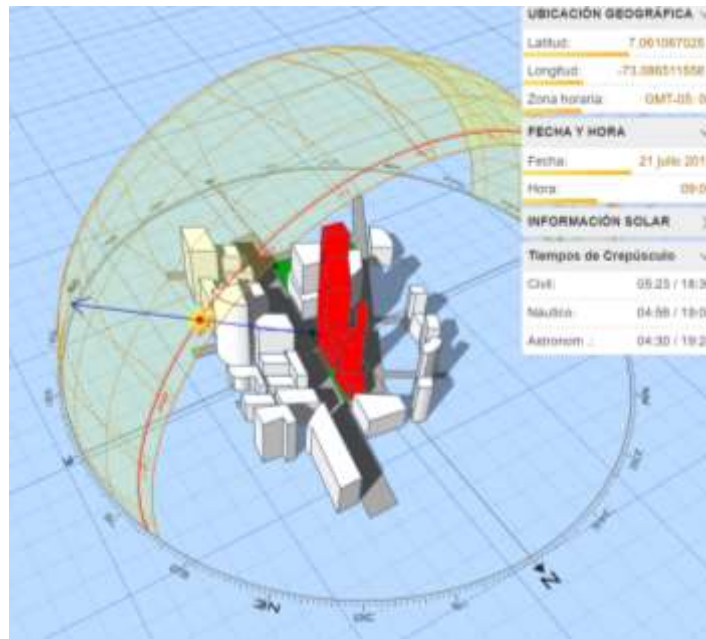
UBICACIÓN GEOGRÁFICA

Latitud: 7.061067026

Longitud: -73.086511558

Zona horaria: GMT-05:0

FECHA Y HORA

Fecha: 21 julio 201

Hora: 09:0

INFORMACIÓN SOLAR

Tiempos de Crepúsculo

Civil: 05:23 / 18:3

Náutico: 04:56 / 19:0

Astronom.: 04:30 / 19:2

E

NE

N